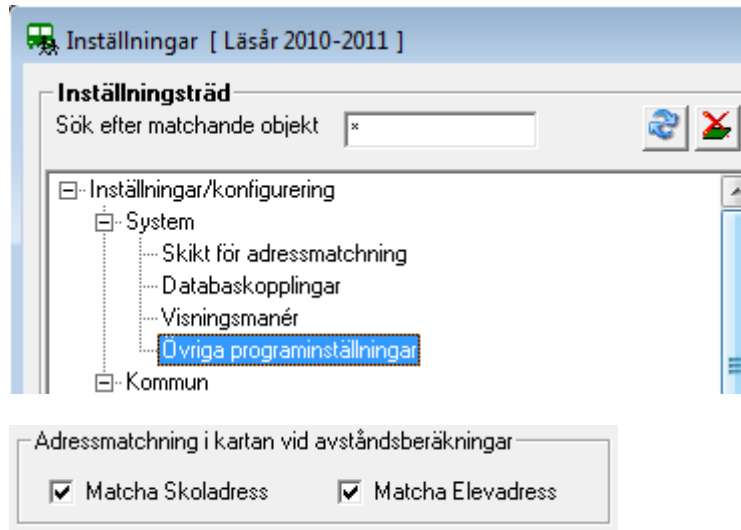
Inställningar [ Läsår 2010-2011 ]

Inställningsträd

Sök efter matchande objekt *

Inställningar/konfigurering
System
Skikt för adressmatchning
Databaskopplingar
Visningsmanér
Övriga programinställningar
Kommun

Adressmatchning i kartan vid avståndsberäkningar

Matcha Skoladress

Matcha Elevadress